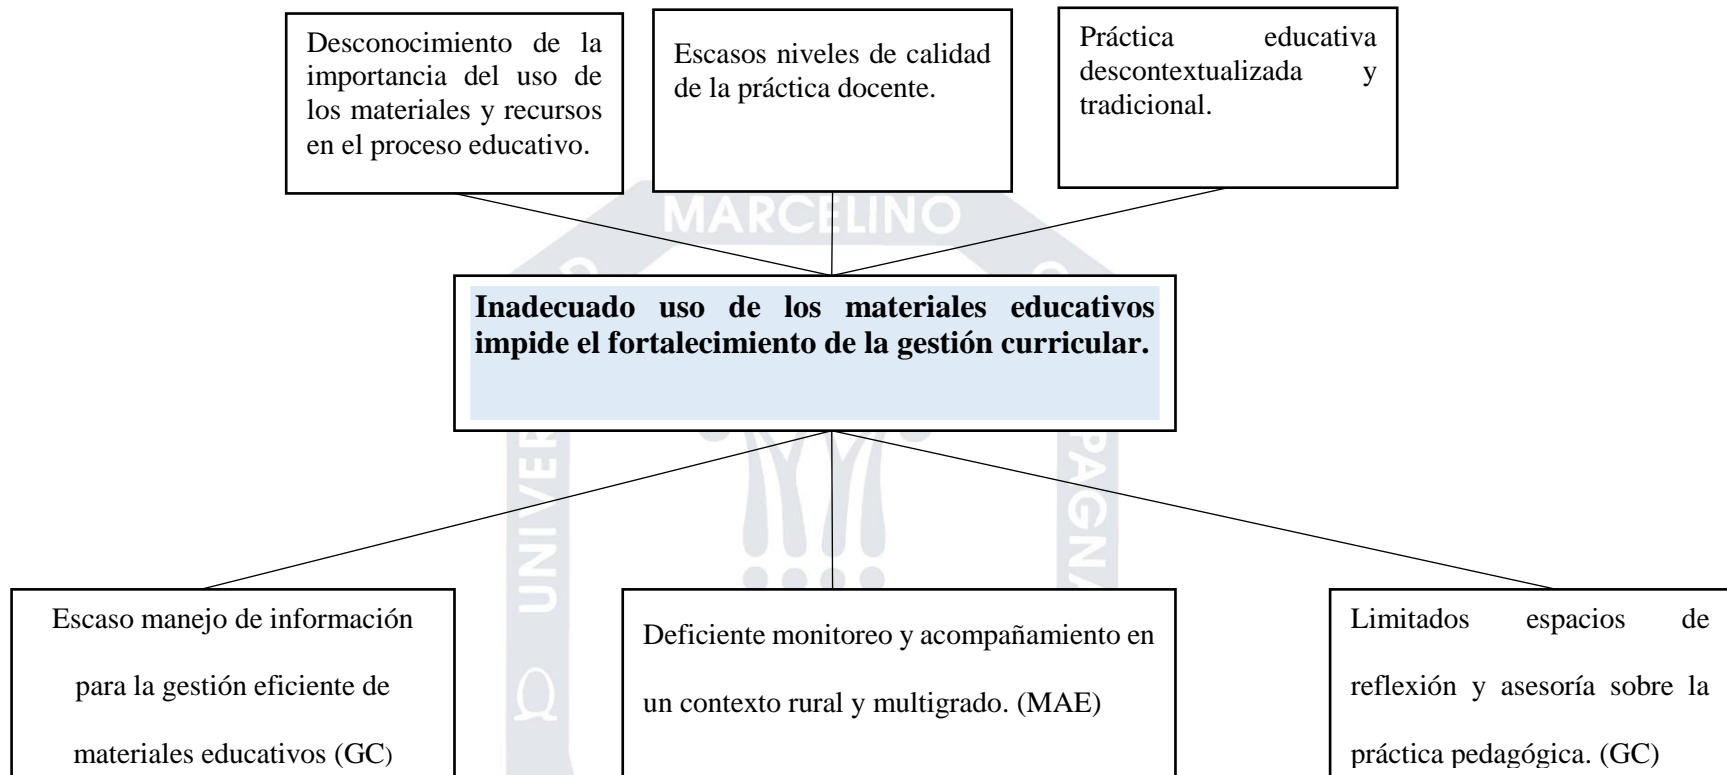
Desconocimiento de la importancia del uso de los materiales y recursos en el proceso educativo.

Escasos niveles de calidad de la práctica docente.

Práctica educativa descontextualizada y tradicional.

MARCELINO

**Inadecuado uso de los materiales educativos impide el fortalecimiento de la gestión curricular.**

UNIVER

PAGN

Escaso manejo de información para la gestión eficiente de materiales educativos (GC)

Deficiente monitoreo y acompañamiento en un contexto rural y multigrado. (MAE)

Limitados espacios de reflexión y asesoría sobre la práctica pedagógica. (GC)